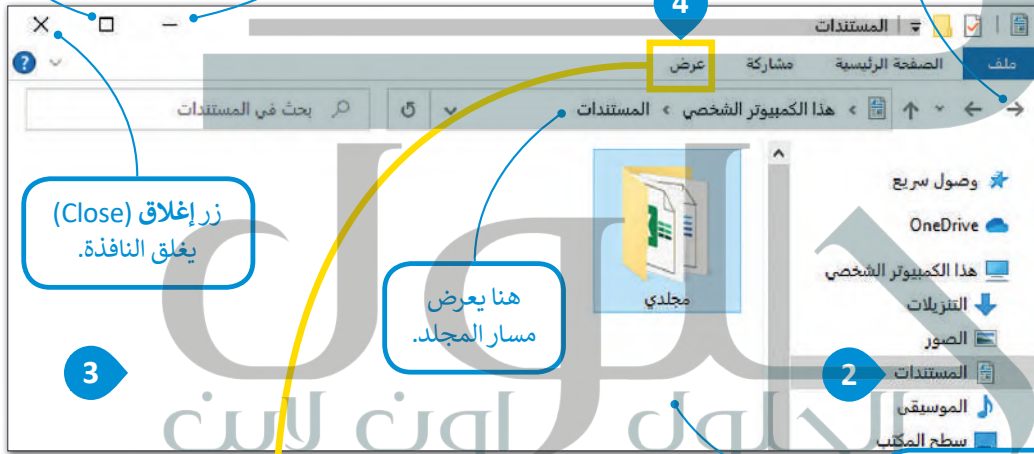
4

المستندات

ملف الصفحة الرئيسية مشاركة عرض

بحث في المستندات

هذا الكمبيوتر الشخصي > المستندات

زر إغلاق (Close) يغلق النافذة.

وصول سريع

OneDrive

هذا الكمبيوتر الشخصي

التنزيلات

الصور

المستندات

الموسيقى

سطح المكتب

مجلدي

هنا يعرض مسار المجلد.

3

2

الحلول اون لاين